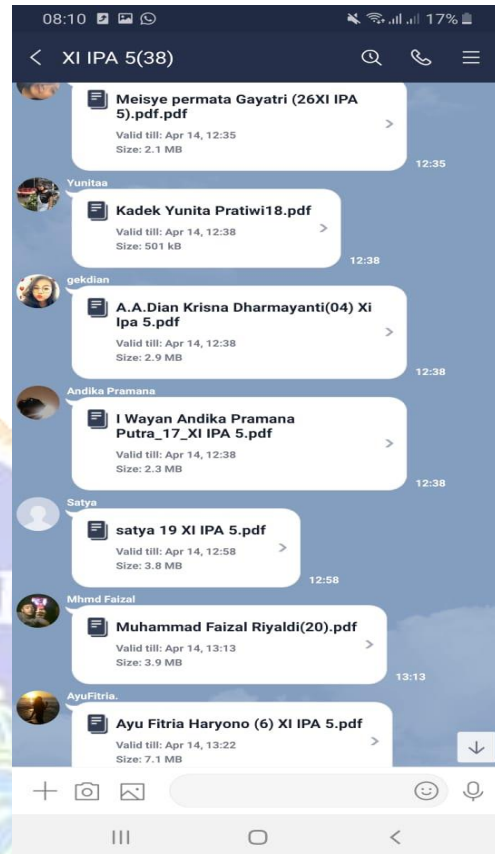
08:10

17%

XI IPA 5(38)

Meisye permata Gayatri (26XI IPA 5).pdf.pdf
Valid till: Apr 14, 12:35
Size: 2.1 MB
12:35

Yunitaa
Kadek Yunita Pratiwi18.pdf
Valid till: Apr 14, 12:38
Size: 501 kB
12:38

gekdian
A.A.Dian Krisna Dharmayanti(04) Xi Ipa 5.pdf
Valid till: Apr 14, 12:38
Size: 2.9 MB
12:38

Andika Pramana
I Wayan Andika Pramana Putra_17_XI IPA 5.pdf
Valid till: Apr 14, 12:38
Size: 2.3 MB
12:38

Satya
satya 19 XI IPA 5.pdf
Valid till: Apr 14, 12:58
Size: 3.8 MB
12:58

Mhmd Faizal
Muhammad Faizal Riyaldi(20).pdf
Valid till: Apr 14, 13:13
Size: 3.9 MB
13:13

AyuFitria.
Ayu Fitria Haryono (6) XI IPA 5.pdf
Valid till: Apr 14, 13:22
Size: 7.1 MB